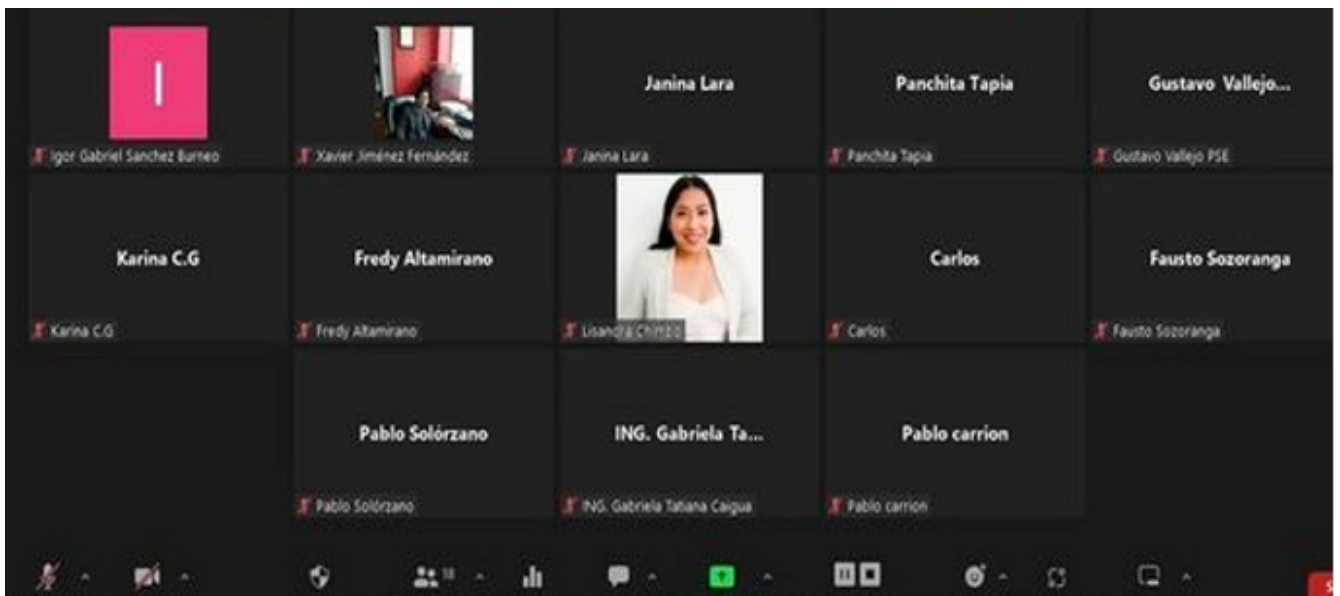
I

Igor Gabriel Sanchez Burneo

Xavier Jiménez Fernández

Janina Lara

Janina Lara

Panchita Tapia

Panchita Tapia

Gustavo Vallejo...

Gustavo Vallejo PSE

Karina C.G

Karina C.G

Fredy Altamirano

Fredy Altamirano

Lisandra Chimbo

Carlos

Carlos

Fausto Sozoranga

Fausto Sozoranga

Pablo Solórzano

Pablo Solórzano

ING. Gabriela Ta...

ING. Gabriela Tatiana Caigua

Pablo carrion

Pablo carrion

18